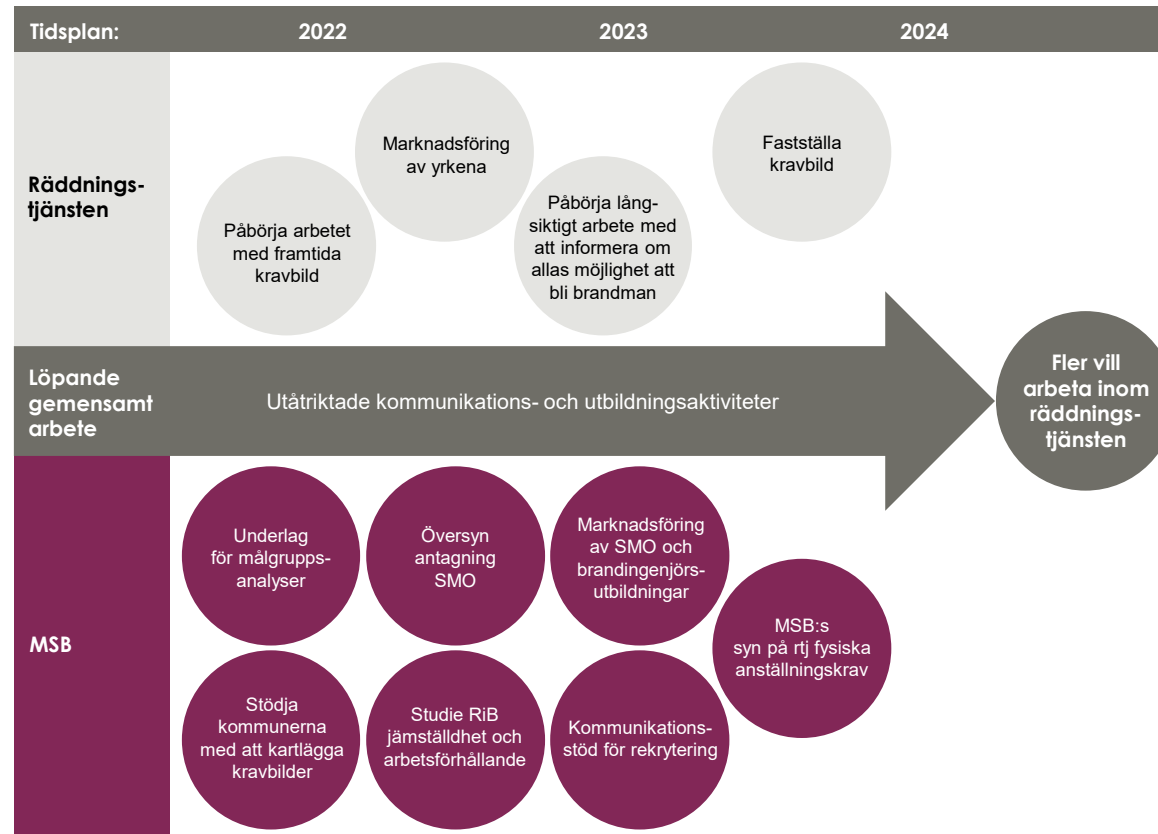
Tidsplan: 2022 2023 2024

Räddningstjänsten

Påbörja arbetet med framtida kravbild

Marknadsföring av yrkena

Påbörja långsiktigt arbete med att informera om allas möjlighet att bli brandman

Fastställa kravbild

Löpande gemensamt arbete

Utåtriktade kommunikations- och utbildningsaktiviteter

Fler vill arbeta inom räddningstjänsten

MSB

Underlag för målgruppsanalyser

Översyn antagning SMO

Marknadsföring av SMO och brandingenjörsutbildningar

MSB:s syn på rtj fysiska anställningskrav

Stödja kommunerna med att kartlägga kravbilder

Studie RiB jämställdhet och arbetsförhållande

Kommunikationsstöd för rekrytering